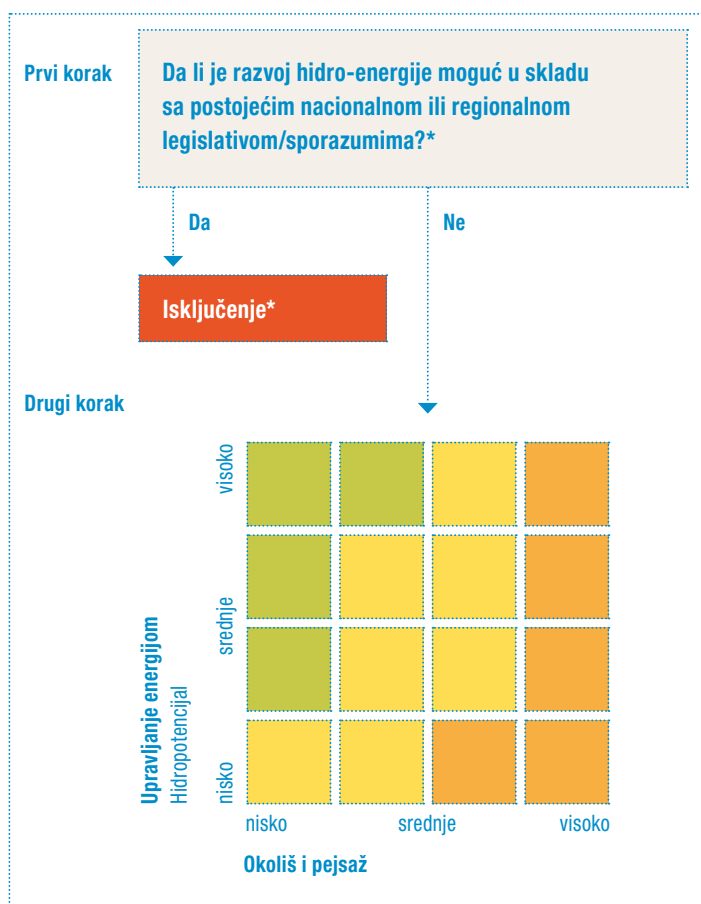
Prvi korak

Da li je razvoj hidro-energije moguć u skladu sa postojećim nacionalnom ili regionalnom legislativom/sporazumima?*

Da

Ne

Isključenje*

Drugi korak

visoko

srednje

nisko

Upravljanje energijom
Hidropotencijal

nisko srednje visoko

Okoliš i pejsaž